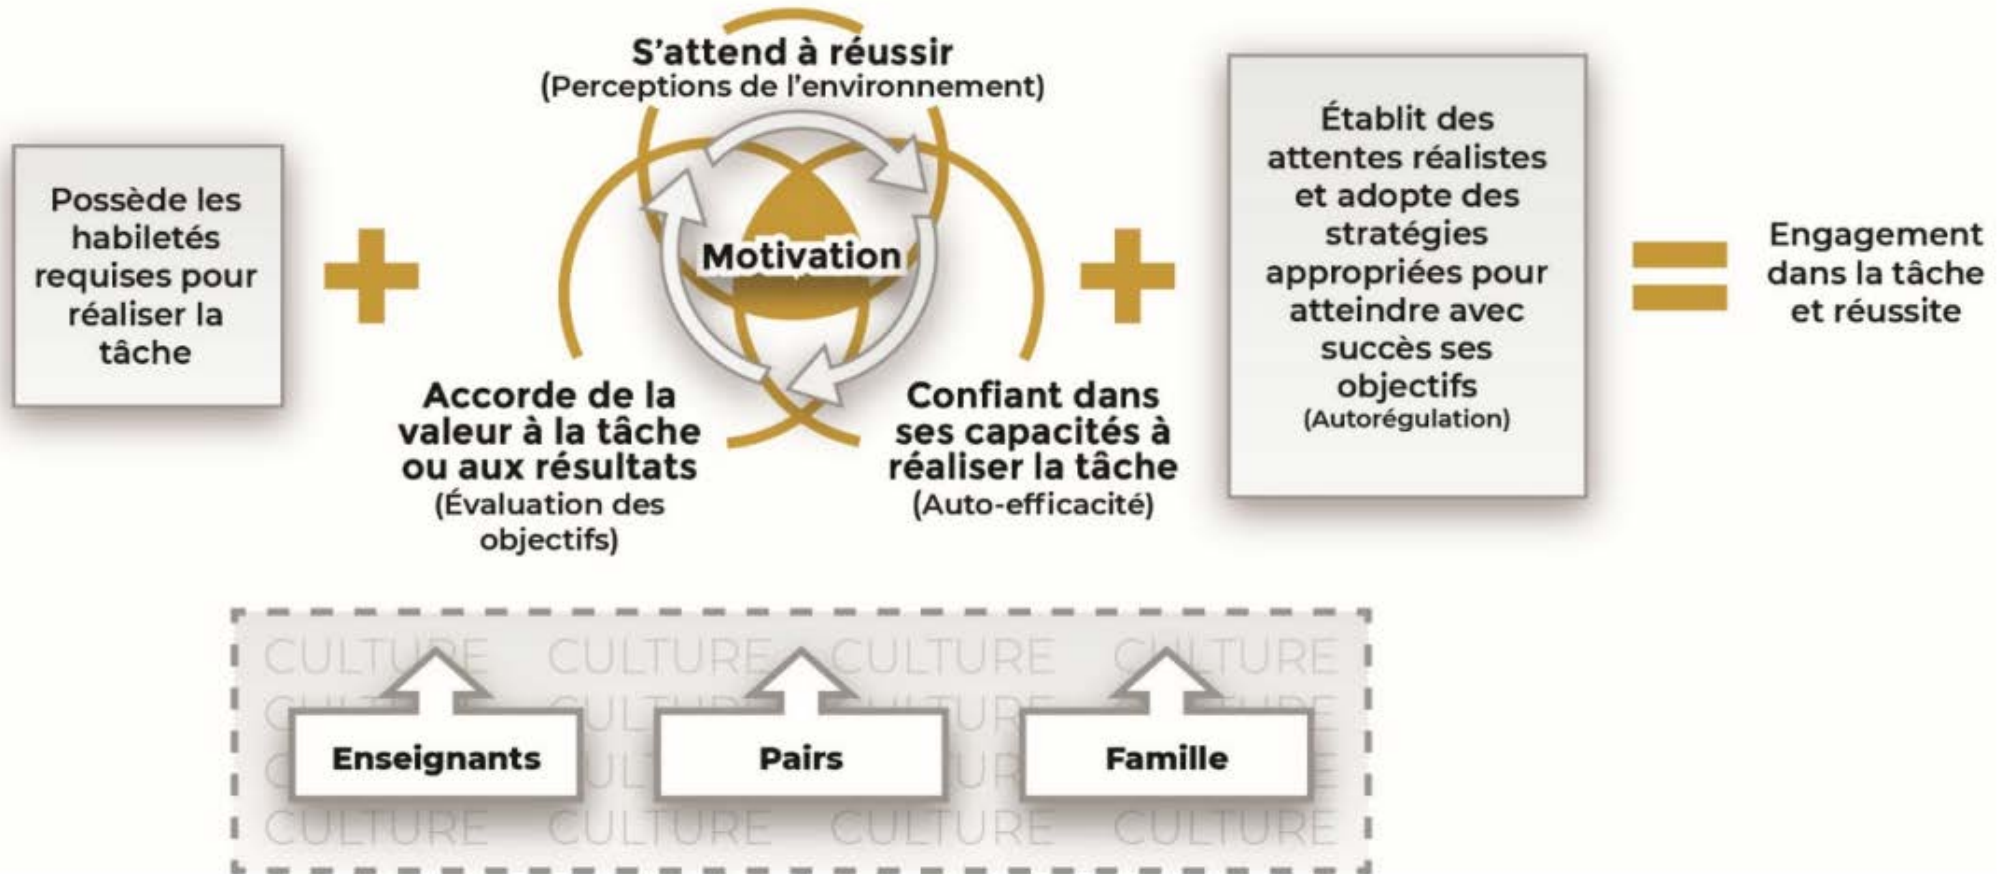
S'attend à réussir
(Perceptions de l'environnement)

Possède les habiletés requises pour réaliser la tâche

Motivation

Établit des attentes réalistes et adopte des stratégies appropriées pour atteindre avec succès ses objectifs
(Autorégulation)

Engagement dans la tâche et réussite

Accorde de la valeur à la tâche ou aux résultats
(Évaluation des objectifs)

Confiant dans ses capacités à réaliser la tâche
(Auto-efficacité)

CULTURE CULTURE CULTURE CULTURE

Enseignants

Pairs

Famille

CULTURE CULTURE CULTURE CULTURE